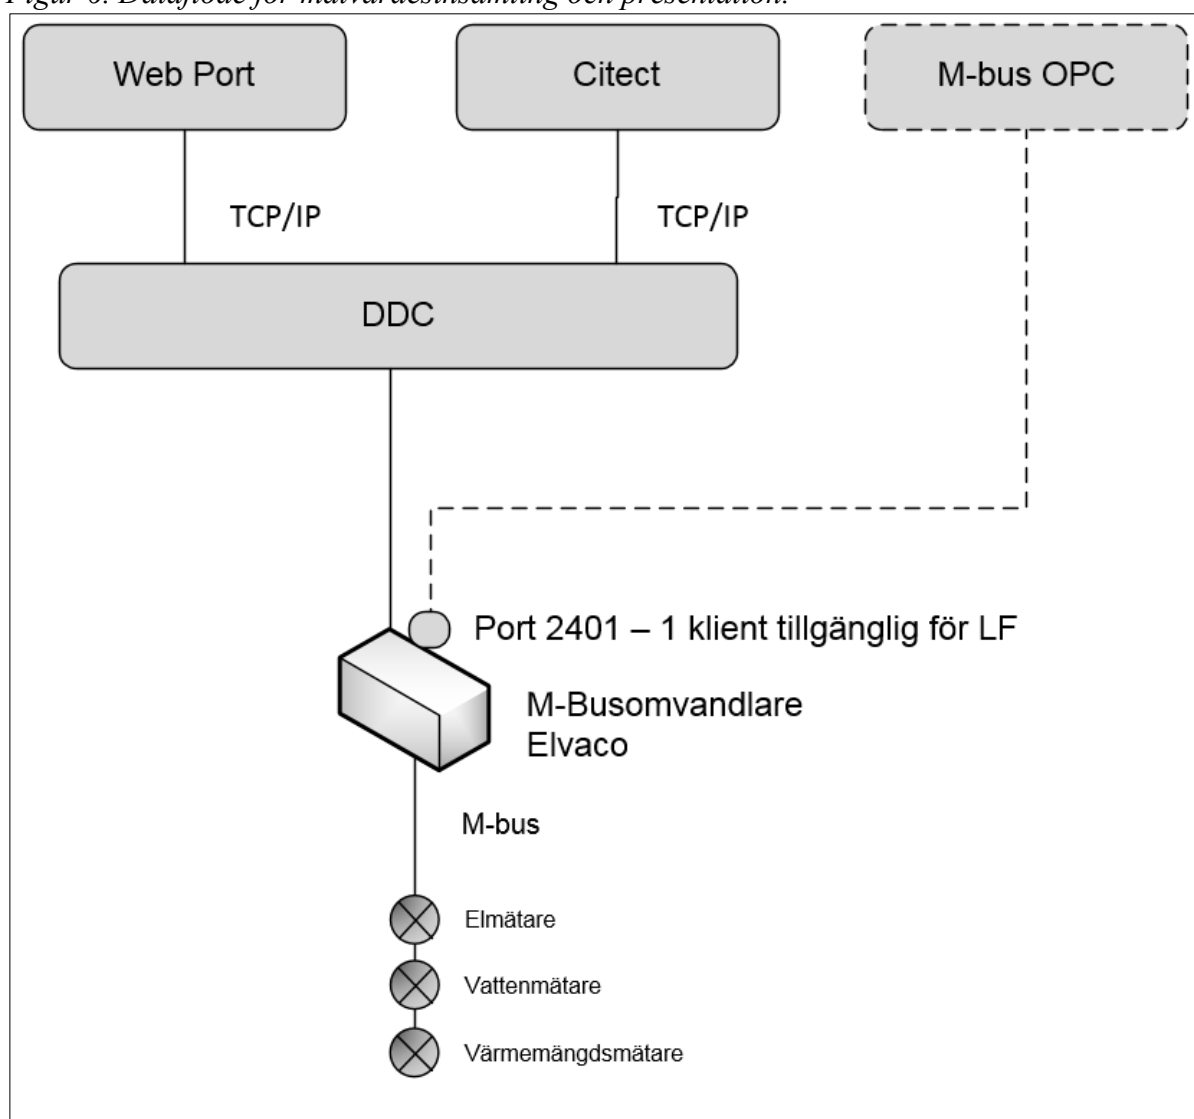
Figur 6. Dataflöde för mätvärdesinsamling och presentation.

Web Port

Citect

M-bus OPC

TCP/IP

TCP/IP

DDC

Port 2401 – 1 klient tillgänglig för LF

M-Busomvandlare
Elvaco

M-bus

Elmätare

Vattenmätare

Värmemängdsmätare